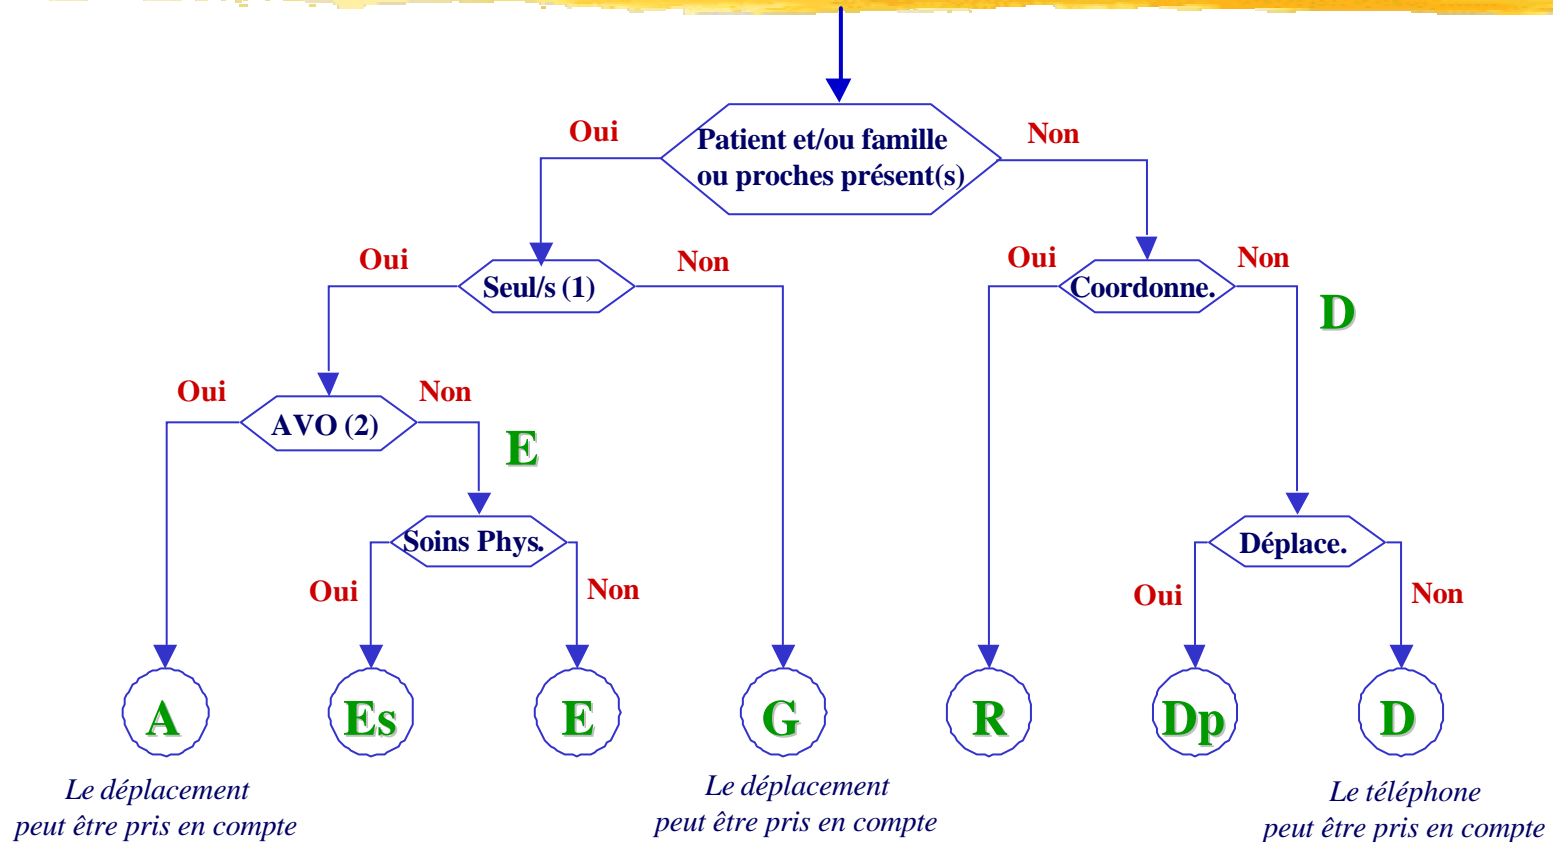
Patient et/ou famille ou proches présent(s)

Oui

Non

Seul/s (1)

Oui

Non

Coordonne.

Oui

Non

D

AVO (2)

Oui

Non

E

Soins Phys.

Oui

Non

Déplace.

Oui

Non

A

Es

E

G

R

Dp

D

Le déplacement peut être pris en compte

Le déplacement peut être pris en compte

Le téléphone peut être pris en compte